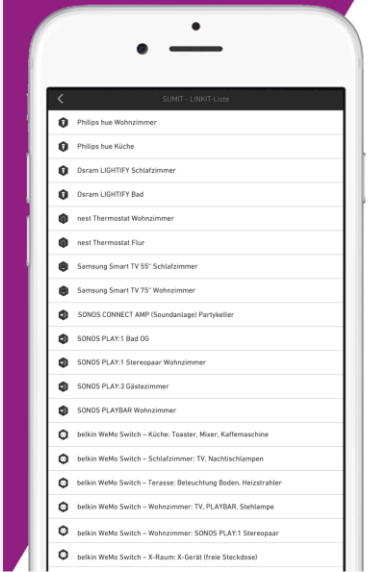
SUMIT - LINKIT-Liste

Philips hue Wohnzimmer

Philips hue Küche

Osram LIGHTIFY Schlafzimmer

Osram LIGHTIFY Bad

nest Thermostat Wohnzimmer

nest Thermostat Flur

Samsung Smart TV 55" Schlafzimmer

Samsung Smart TV 75" Wohnzimmer

SONOS CONNECT AMP (Soundanlage) Partykeller

SONOS PLAY:1 Bad OG

SONOS PLAY:1 Stereopaar Wohnzimmer

SONOS PLAY:3 Gästezimmer

SONOS PLAYBAR Wohnzimmer

belkin WeMo Switch – Küche: Toaster, Mixer, Kaffemaschine

belkin WeMo Switch – Schlafzimmer: TV, Nachtischlampen

belkin WeMo Switch – Terasse: Beleuchtung Boden, Heizstrahler

belkin WeMo Switch – Wohnzimmer: TV, PLAYBAR, Stehlampe

belkin WeMo Switch – Wohnzimmer: SONOS PLAY:1 Stereopaar

belkin WeMo Switch – X-Raum: X-Gerät (freie Steckdose)